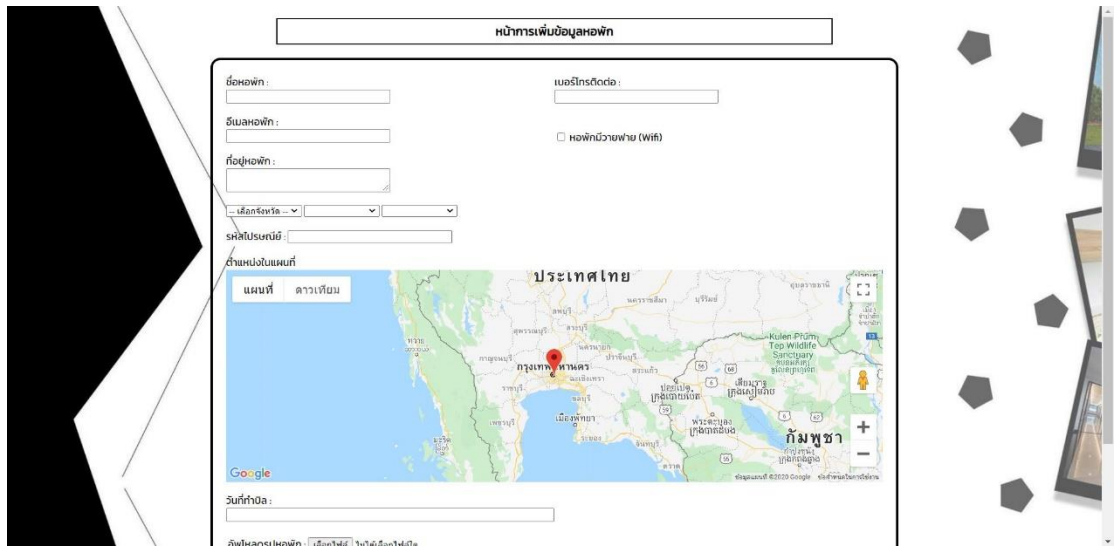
หน้าการเพิ่มข้อมูลหอพัก

ชื่อหอพัก :

เบอร์โทรติดต่อ :

อีเมลหอพัก :

หอพักมีวายฟาย (Wifi)

ที่อยู่หอพัก :

-- เลือกจังหวัด --

รหัสไปรษณีย์ :

ตำแหน่งในแผนที่

แผนที่ ดาวเทียม

ประเทศไทย

กรุงเทพมหานคร

กัมพูชา

Kulen Prum Tep Wildlife Sanctuary

Google

ข้อมูลแผนที่ ©2020 Google

วันที่ทำบิล :

อัพโหลดรูปหอพัก : เลือกไฟล์ ไม่ได้เลือกไฟล์ใด